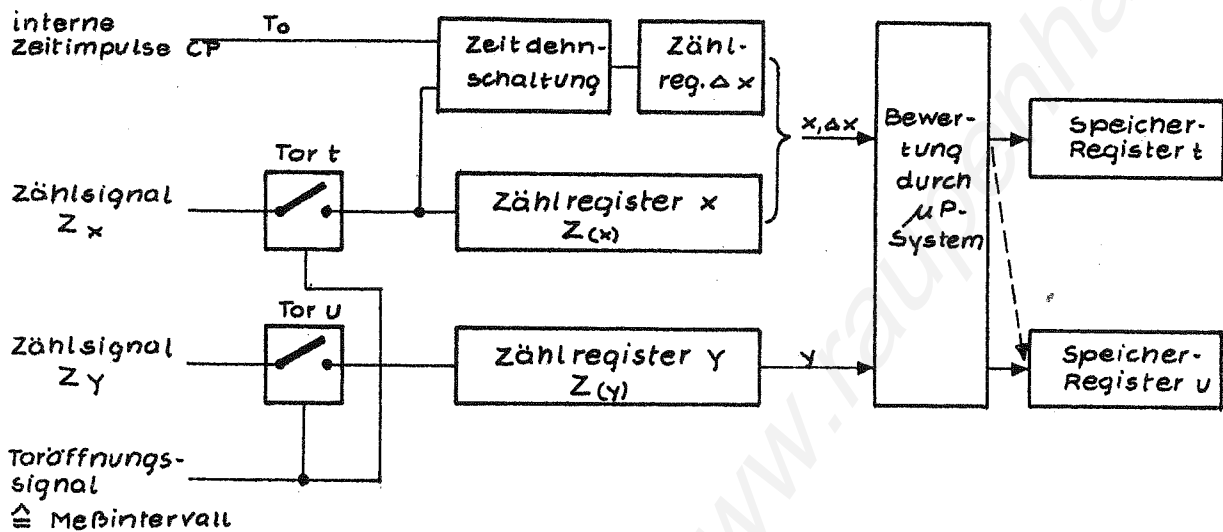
interne Zeitimpulse CP

$T_0$

Zeitdehnschaltung

Zähl-reg. $\Delta x$

Tor t

Zählsignal $Z_x$

Zählregister x $Z_{(x)}$

$x, \Delta x$

Bewertung durch $\mu$P-System

Speicher-Register t

Tor u

Zählsignal $Z_Y$

Zählregister Y $Z_{(Y)}$

Y

Speicher-Register u

Toröffnungs-signal $\hat{=}$ Meßintervall

www.raumfahrt